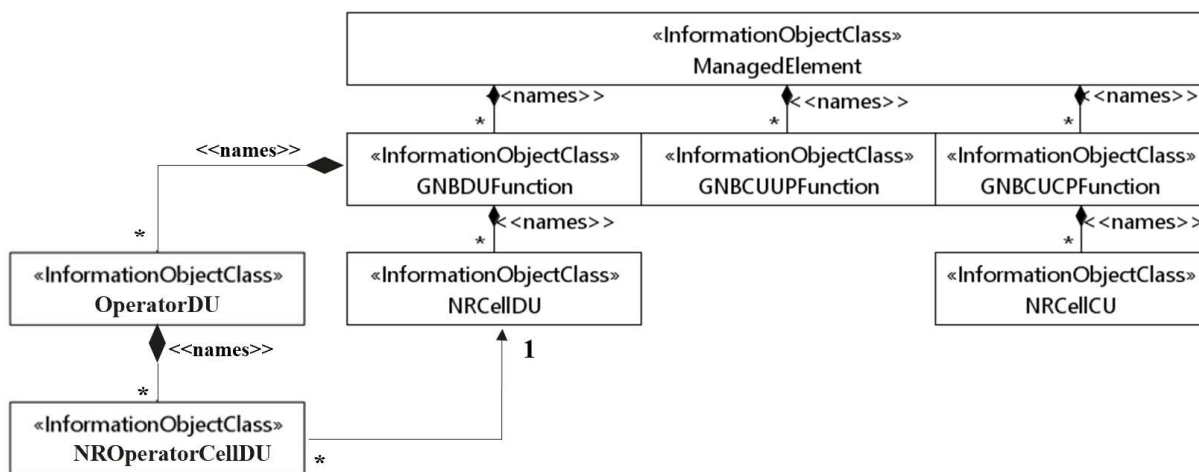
«InformationObjectClass»
ManagedElement

<names>>
*

<<names>>
*

<<names>>
*

<<names>>

«InformationObjectClass»
GNBDUFunction

«InformationObjectClass»
GNBCUUPFunction

«InformationObjectClass»
GNBCUCPFunction

<<names>>
*

<<names>>
*

*

«InformationObjectClass»
OperatorDU

«InformationObjectClass»
NRCellDU

«InformationObjectClass»
NRCellCU

<<names>>

1

*

«InformationObjectClass»
NROperatorCellDU

*